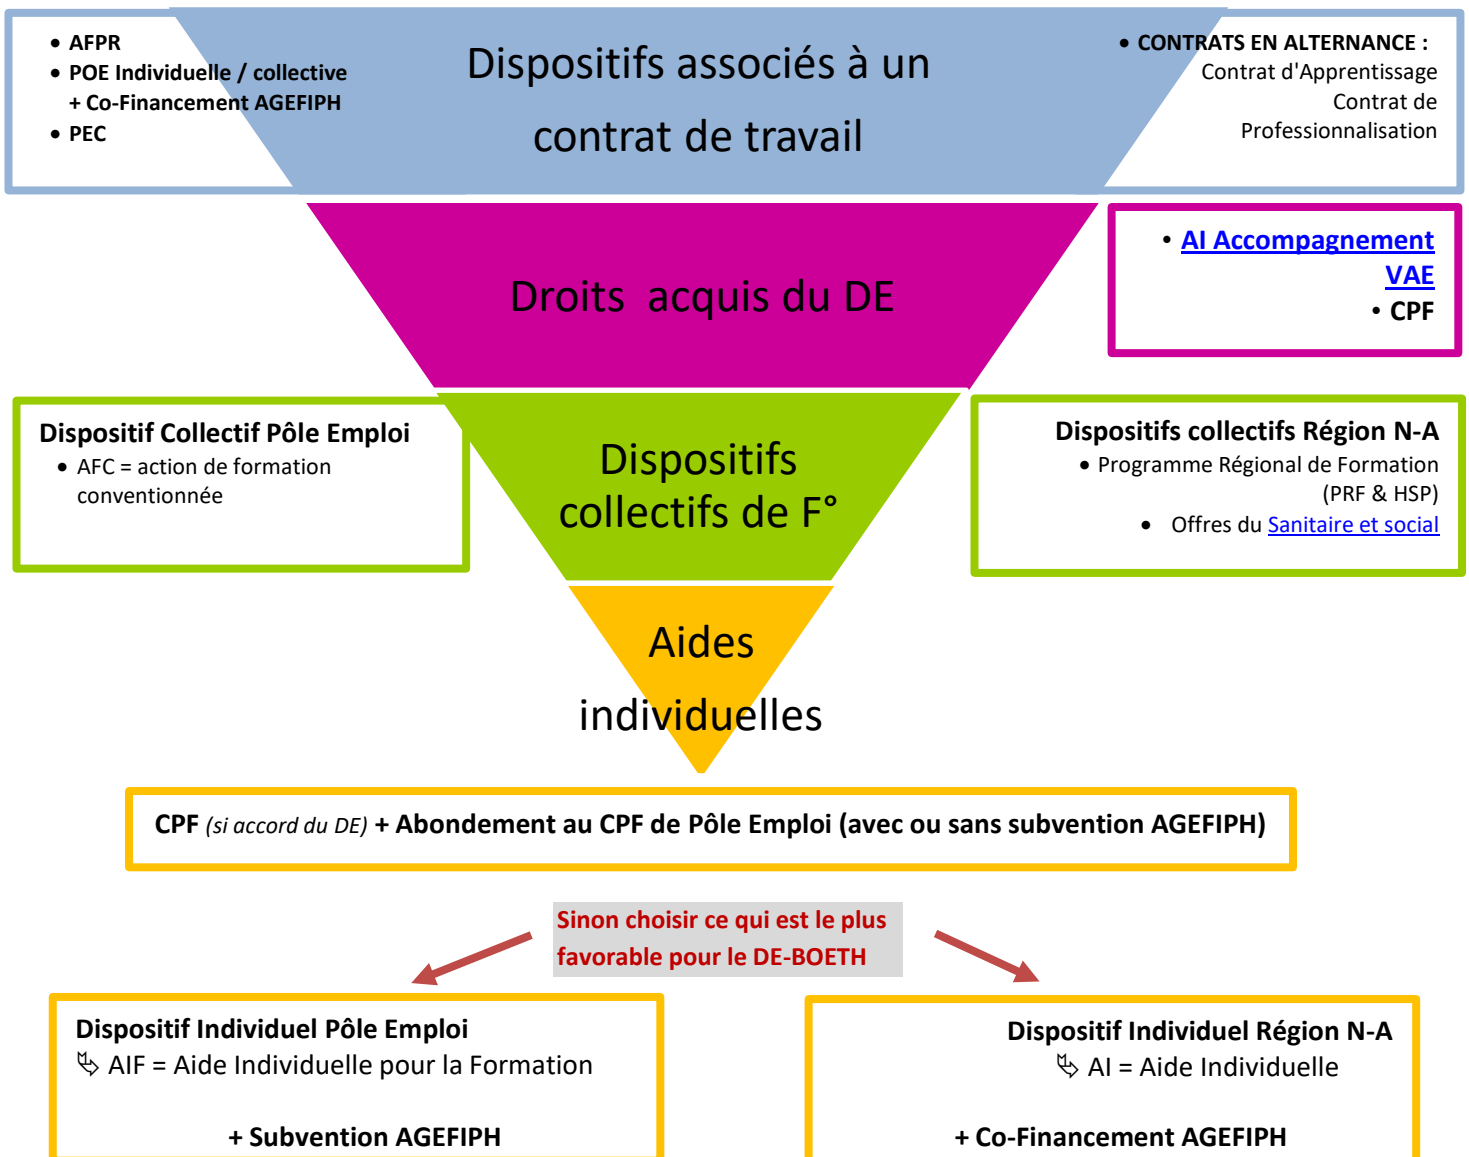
• AFPR
• POE Individuelle / collective
+ Co-Financement AGEFIPH
• PEC

Dispositifs associés à un contrat de travail

• CONTRATS EN ALTERNANCE :
Contrat d'Apprentissage
Contrat de Professionnalisation

Droits acquis du DE

• AI Accompagnement VAE
• CPF

Dispositif Collectif Pôle Emploi
• AFC = action de formation conventionnée

Dispositifs collectifs de F°

Dispositifs collectifs Région N-A
• Programme Régional de Formation (PRF & HSP)
• Offres du Sanitaire et social

Aides individuelles

CPF (si accord du DE) + Abondement au CPF de Pôle Emploi (avec ou sans subvention AGEFIPH)

Sinon choisir ce qui est le plus favorable pour le DE-BOETH

Dispositif Individuel Pôle Emploi
AIF = Aide Individuelle pour la Formation

+ Subvention AGEFIPH

Dispositif Individuel Région N-A
AI = Aide Individuelle

+ Co-Financement AGEFIPH